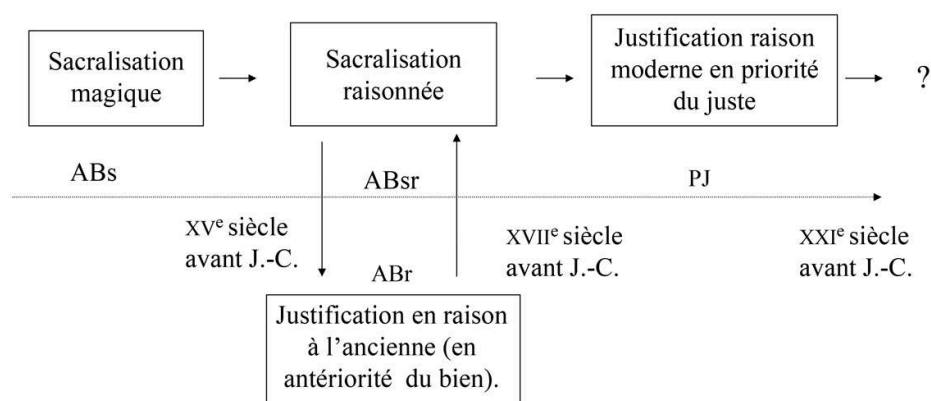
Sacralisation magique

Sacralisation raisonnée

Justification raison moderne en priorité du juste

?

ABs

ABsr

PJ

XV$^{e}$ siècle avant J.-C.

ABr

XVII$^{e}$ siècle avant J.-C.

XXI$^{e}$ siècle avant J.-C.

Justification en raison à l'ancienne (en antériorité du bien).